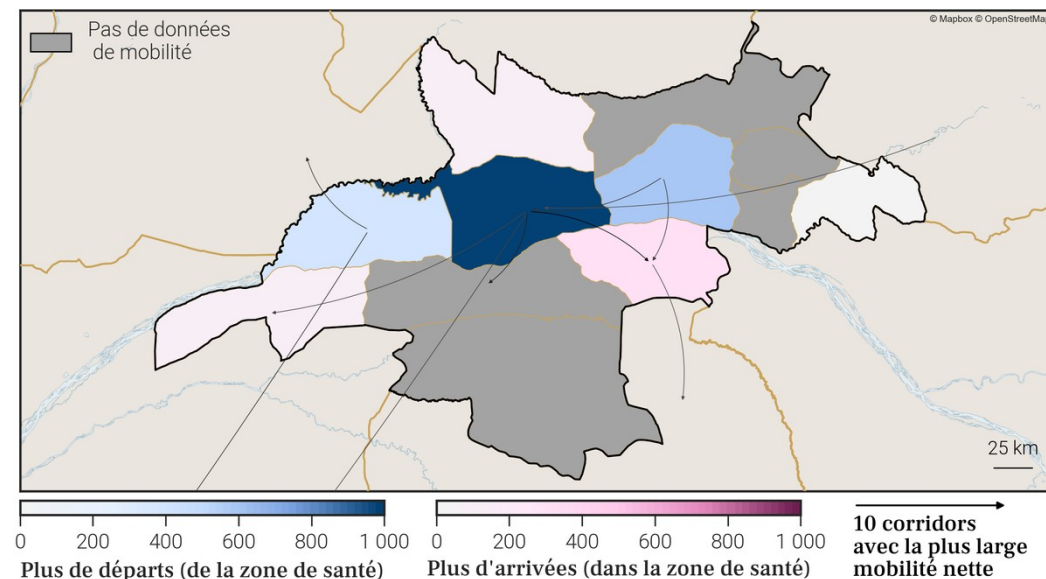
Pas de données de mobilité

© Mapbox © OpenStreetMa

25 km

0 200 400 600 800 1 000
Plus de départs (de la zone de santé)

0 200 400 600 800 1 000
Plus d'arrivées (dans la zone de santé)

10 corridors avec la plus large mobilité nette